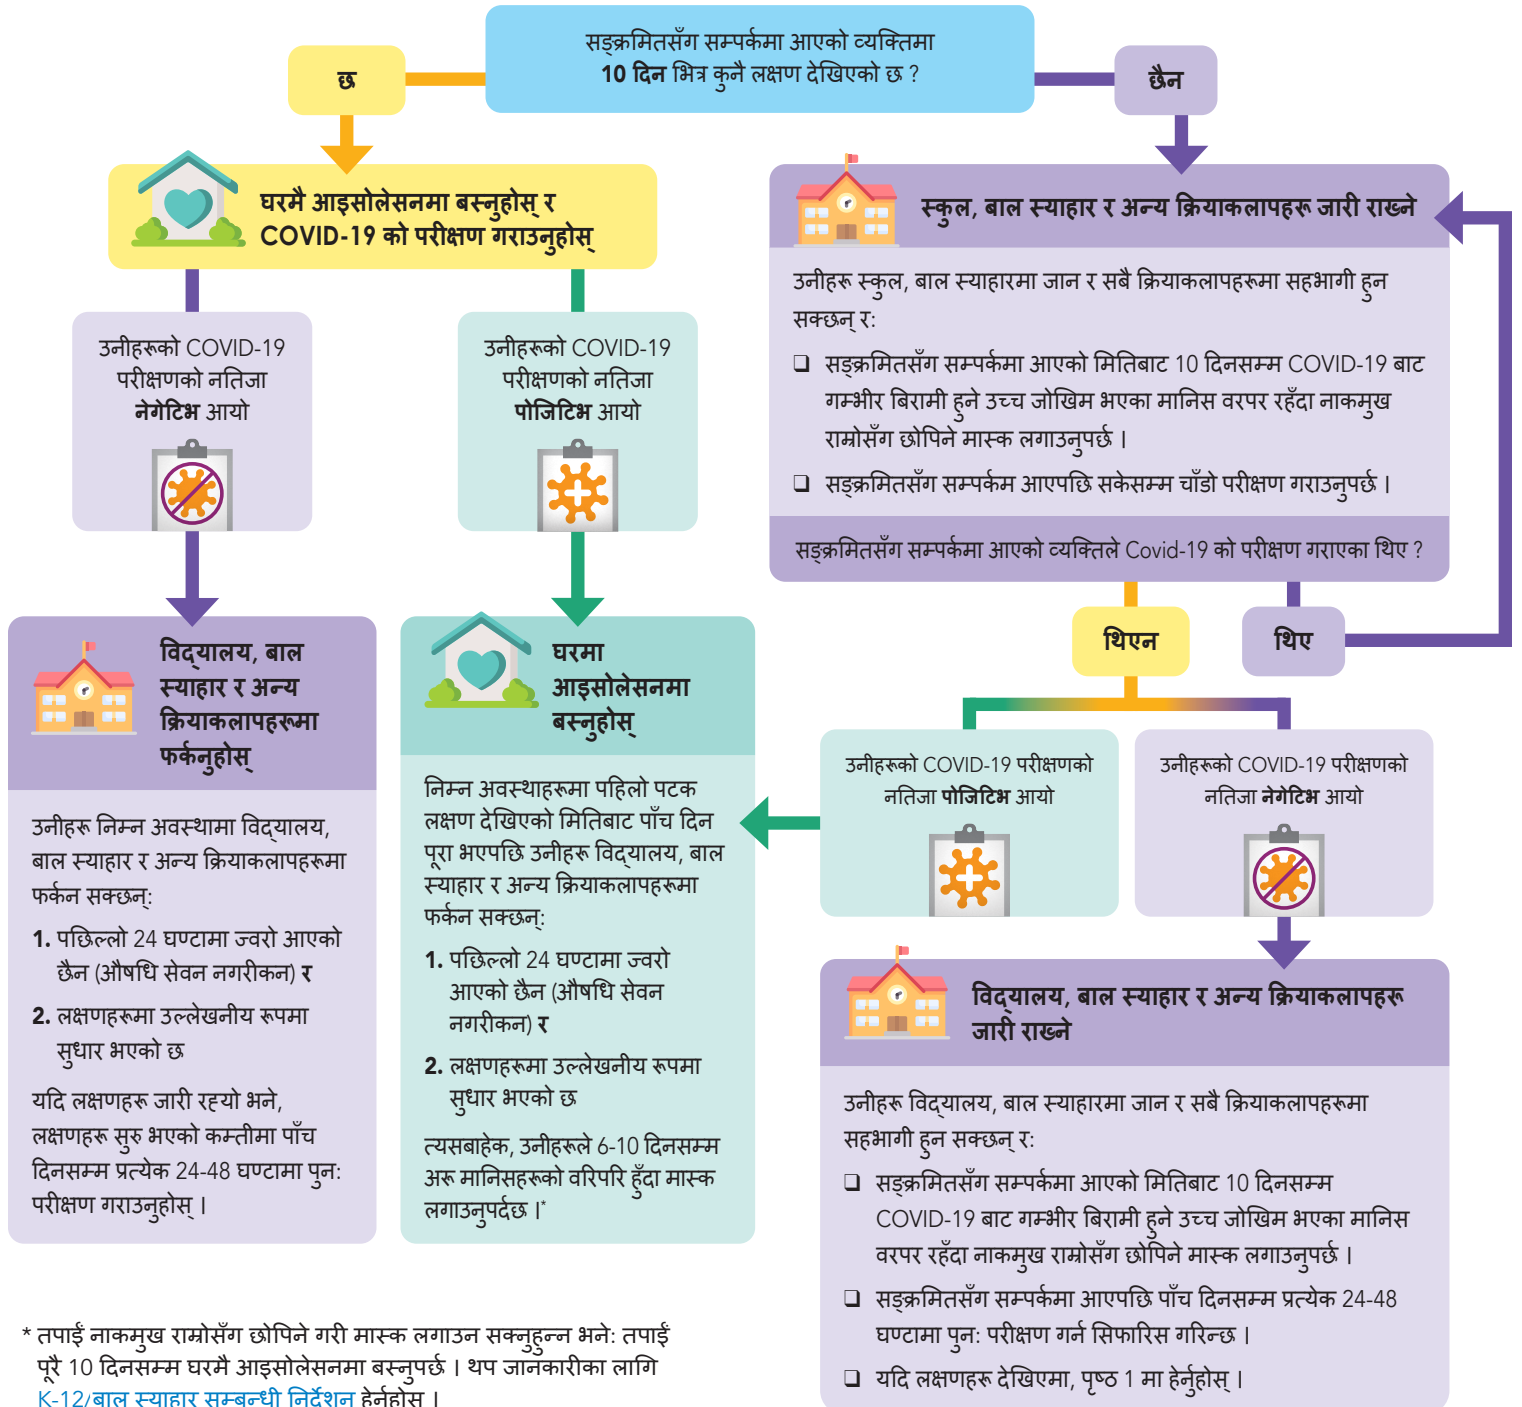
सङ्क्रमितसँग सम्पर्कमा आएको व्यक्तिमा **10 दिन** भित्र कुनै लक्षण देखिएको छ ?

छ

छैन

घरमै आइसोलेसनमा बस्नुहोस् र COVID-19 को परीक्षण गराउनुहोस्

उनीहरूको COVID-19 परीक्षणको नतिजा **नेगेटिभ** आयो

उनीहरूको COVID-19 परीक्षणको नतिजा **पोजिटिभ** आयो

विद्यालय, बाल स्याहार र अन्य क्रियाकलापहरूमा फर्कनुहोस्

उनीहरू निम्न अवस्थामा विद्यालय, बाल स्याहार र अन्य क्रियाकलापहरूमा फर्कन सक्छन्:

1. पछिल्लो 24 घण्टामा ज्वरो आएको छैन (औषधि सेवन नगरीकन) र
2. लक्षणहरूमा उल्लेखनीय रूपमा सुधार भएको छ

यदि लक्षणहरू जारी रह्यो भने, लक्षणहरू सुरु भएको कम्तीमा पाँच दिनसम्म प्रत्येक 24-48 घण्टामा पुन: परीक्षण गराउनुहोस् ।

घरमा आइसोलेसनमा बस्नुहोस्

निम्न अवस्थाहरूमा पहिलो पटक लक्षण देखिएको मितिबाट पाँच दिन पूरा भएपछि उनीहरू विद्यालय, बाल स्याहार र अन्य क्रियाकलापहरूमा फर्कन सक्छन्:

1. पछिल्लो 24 घण्टामा ज्वरो आएको छैन (औषधि सेवन नगरीकन) र
2. लक्षणहरूमा उल्लेखनीय रूपमा सुधार भएको छ

त्यसबाहेक, उनीहरूले 6-10 दिनसम्म अरू मानिसहरूको वरिपरि हुँदा मास्क लगाउनुपर्दछ ।*

स्कुल, बाल स्याहार र अन्य क्रियाकलापहरू जारी राख्ने

उनीहरू स्कुल, बाल स्याहारमा जान र सबै क्रियाकलापहरूमा सहभागी हुन सक्छन् र:

❑ सङ्क्रमितसँग सम्पर्कमा आएको मितिबाट 10 दिनसम्म COVID-19 बाट गम्भीर बिरामी हुने उच्च जोखिम भएका मानिस वरपर रहँदा नाकमुख राम्रोसँग छोपिने मास्क लगाउनुपर्छ ।
❑ सङ्क्रमितसँग सम्पर्कम आएपछि सकेसम्म चाँडो परीक्षण गराउनुपर्छ ।

सङ्क्रमितसँग सम्पर्कमा आएको व्यक्तिले Covid-19 को परीक्षण गराएका थिए ?

थिएन

थिए

उनीहरूको COVID-19 परीक्षणको नतिजा **पोजिटिभ** आयो

उनीहरूको COVID-19 परीक्षणको नतिजा **नेगेटिभ** आयो

विद्यालय, बाल स्याहार र अन्य क्रियाकलापहरू जारी राख्ने

उनीहरू विद्यालय, बाल स्याहारमा जान र सबै क्रियाकलापहरूमा सहभागी हुन सक्छन् र:

❑ सङ्क्रमितसँग सम्पर्कमा आएको मितिबाट 10 दिनसम्म COVID-19 बाट गम्भीर बिरामी हुने उच्च जोखिम भएका मानिस वरपर रहँदा नाकमुख राम्रोसँग छोपिने मास्क लगाउनुपर्छ ।
❑ सङ्क्रमितसँग सम्पर्कमा आएपछि पाँच दिनसम्म प्रत्येक 24-48 घण्टामा पुन: परीक्षण गर्न सिफारिस गरिन्छ ।
❑ यदि लक्षणहरू देखिएमा, पृष्ठ 1 मा हेर्नुहोस् ।

* तपाईं नाकमुख राम्रोसँग छोपिने गरी मास्क लगाउन सक्नुहुन्न भने: तपाईं पूरै 10 दिनसम्म घरमै आइसोलेसनमा बस्नुपर्छ । थप जानकारीका लागि K-12/बाल स्याहार सम्बन्धी निर्देशन हेर्नुहोस् ।